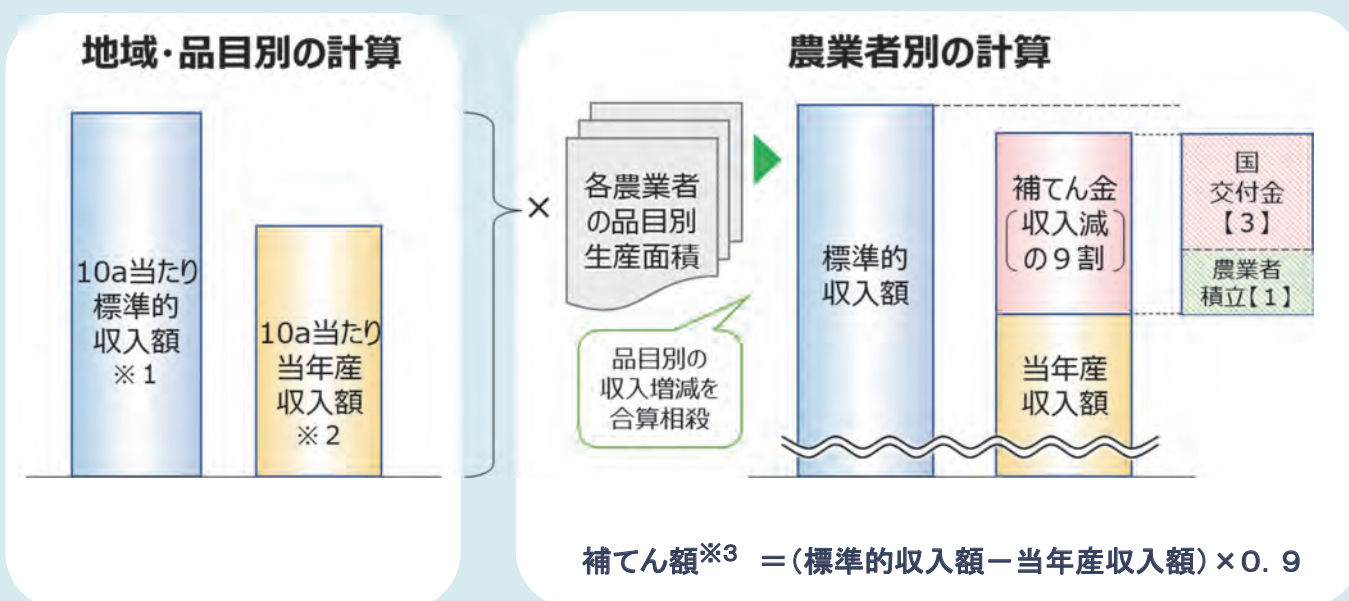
地域・品目別の計算

10a当たり標準的収入額
※1

10a当たり当年産収入額
※2

×

各農業者の品目別生産面積

品目別の収入増減を合算相殺

農業者別の計算

標準的収入額

補てん金
(収入減の9割)

当年産収入額

国
交付金
【3】

農業者
積立【1】

補てん額$^{※3}$ ＝(標準的収入額－当年産収入額)×0．9